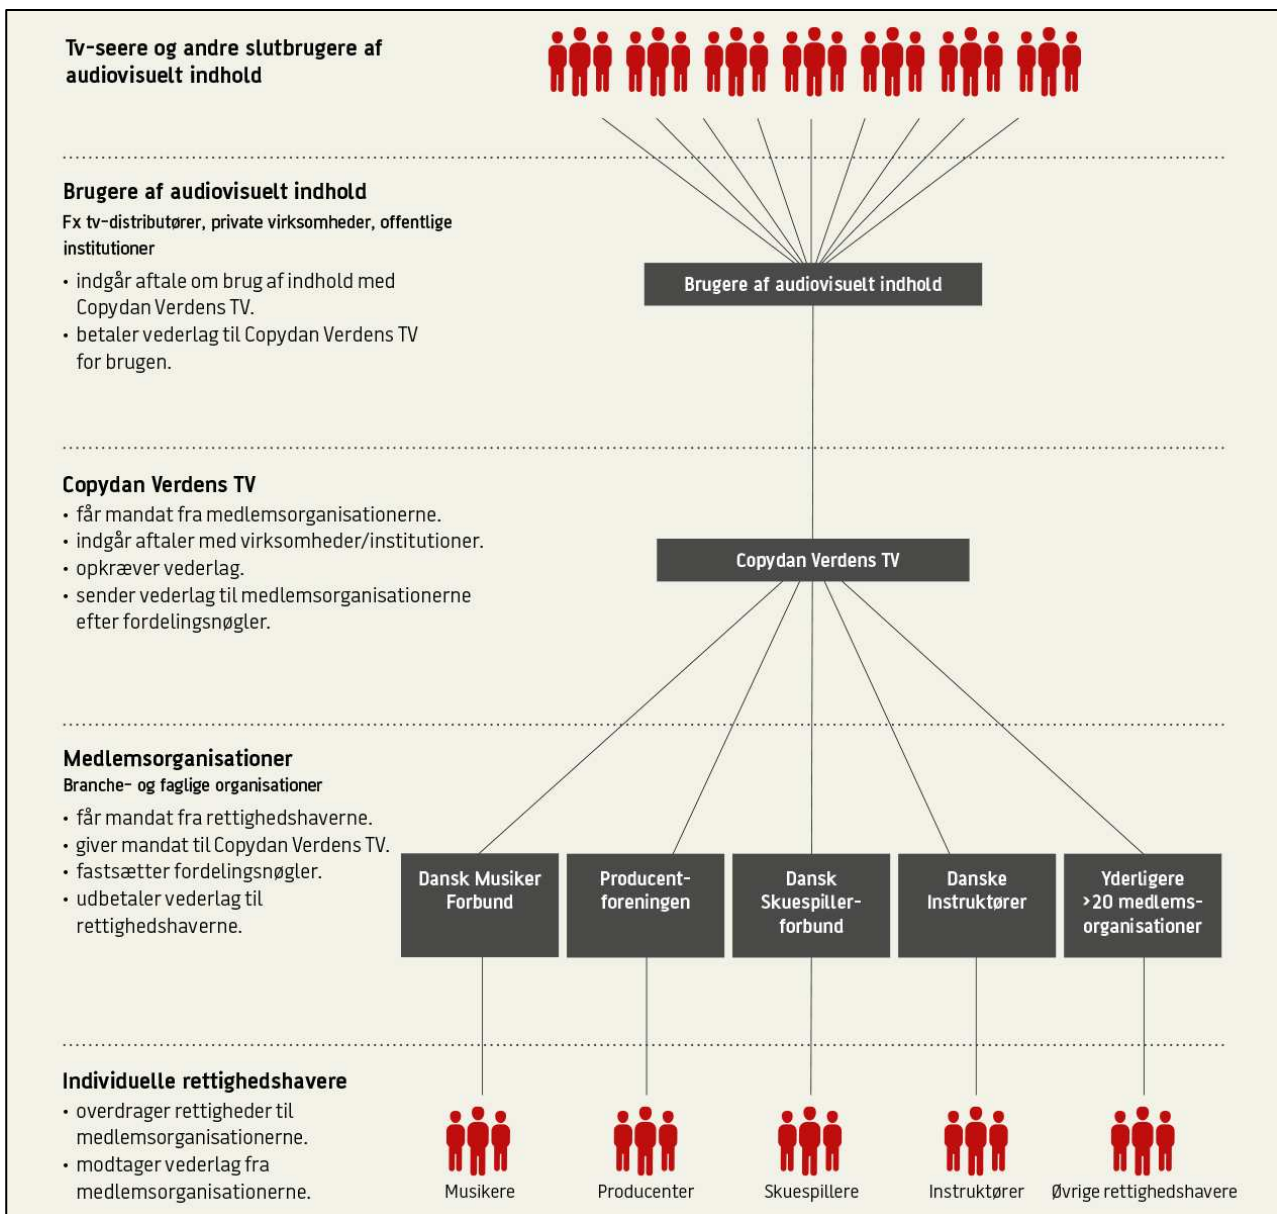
Tv-seere og andre slutbrugere af audiovisuelt indhold

Brugere af audiovisuelt indhold
Fx tv-distributører, private virksomheder, offentlige institutioner
• indgår aftale om brug af indhold med Copydan Verdens TV.
• betaler vederlag til Copydan Verdens TV for brugen.

Brugere af audiovisuelt indhold

Copydan Verdens TV
• får mandat fra medlemsorganisationerne.
• indgår aftaler med virksomheder/institutioner.
• opkræver vederlag.
• sender vederlag til medlemsorganisationerne efter fordelingsnøgler.

Copydan Verdens TV

Medlemsorganisationer
Branche- og faglige organisationer
• får mandat fra rettighedshaverne.
• giver mandat til Copydan Verdens TV.
• fastsætter fordelingsnøgler.
• udbetaler vederlag til rettighedshaverne.

Dansk Musiker Forbund

Producent-foreningen

Dansk Skuespiller-forbund

Danske Instruktører

Yderligere >20 medlems-organisationer

Individuelle rettighedshavere
• overdrager rettigheder til medlemsorganisationerne.
• modtager vederlag fra medlemsorganisationerne.

Musikere

Producenter

Skuespillere

Instruktører

Øvrige rettighedshavere